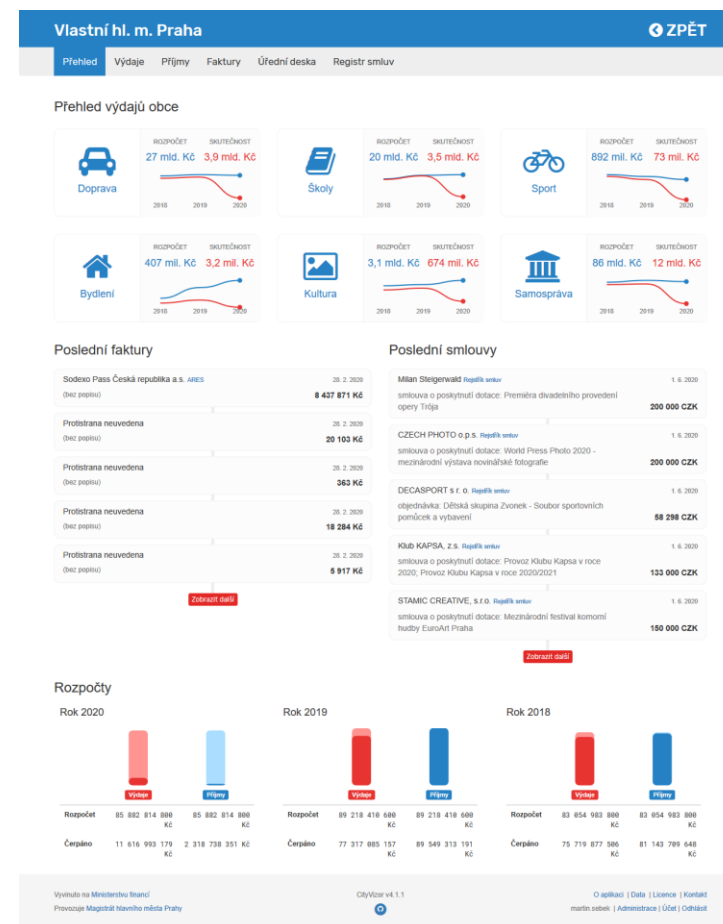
Vlastní hl. m. Praha

ZPĚT

Přehled Výdaje Příjmy Faktury Úřední deska Registr smluv

Přehled výdajů obce

Doprava
ROZPOČET 27 mld. Kč
SKUTEČNOST 3,9 mld. Kč
2018 2019 2020

Školy
ROZPOČET 20 mld. Kč
SKUTEČNOST 3,5 mld. Kč
2018 2019 2020

Sport
ROZPOČET 892 mil. Kč
SKUTEČNOST 73 mil. Kč
2018 2019 2020

Bydlení
ROZPOČET 407 mil. Kč
SKUTEČNOST 3,2 mil. Kč
2018 2019 2020

Kultura
ROZPOČET 3,1 mld. Kč
SKUTEČNOST 674 mil. Kč
2018 2019 2020

Samospráva
ROZPOČET 86 mil. Kč
SKUTEČNOST 12 mil. Kč
2018 2019 2020

Poslední faktury

Sodexo Pass Česká republika a.s. ARES 28. 2. 2020
(bez popisu) 8 437 871 Kč

Protistrana neuvedena 28. 2. 2020
(bez popisu) 20 103 Kč

Protistrana neuvedena 28. 2. 2020
(bez popisu) 363 Kč

Protistrana neuvedena 28. 2. 2020
(bez popisu) 18 284 Kč

Protistrana neuvedena 28. 2. 2020
(bez popisu) 5 917 Kč

Zobrazit další

Poslední smlouvy

Milan Steigerwald Rejstřík smluv 1. 6. 2020
smlouva o poskytnutí dotace: Premiéra divadelního provedení opery Trója 200 000 CZK

CZECH PHOTO o.p.s. Rejstřík smluv 1. 6. 2020
smlouva o poskytnutí dotace: World Press Photo 2020 - mezinárodní výstava novinářské fotografie 200 000 CZK

DECASPORT s r. o. Rejstřík smluv 1. 6. 2020
objednávka: Dětská skupina Zvonek - Soubor sportovních pomůcek a vybavení 58 298 CZK

Klub KAPSA, z.s. Rejstřík smluv 1. 6. 2020
smlouva o poskytnutí dotace: Provoz Klubu Kapsa v roce 2020; Provoz Klubu Kapsa v roce 2020/2021 133 000 CZK

STAMIC CREATIVE, s.r.o. Rejstřík smluv 1. 6. 2020
smlouva o poskytnutí dotace: Mezinárodní festival komorní hudby EuroArt Praha 150 000 CZK

Zobrazit další

Rozpočty

Rok 2020
Výdaje Příjmy
| | | |
|---|---|---|
| Rozpočet | 85 882 814 800 Kč | 85 882 814 800 Kč |
| Čerpáno | 11 616 993 179 Kč | 2 318 738 351 Kč |

Rok 2019
Výdaje Příjmy
| | | |
|---|---|---|
| Rozpočet | 89 218 410 600 Kč | 89 218 410 600 Kč |
| Čerpáno | 77 317 085 157 Kč | 89 549 313 191 Kč |

Rok 2018
Výdaje Příjmy
| | | |
|---|---|---|
| Rozpočet | 83 054 983 800 Kč | 83 054 983 800 Kč |
| Čerpáno | 75 719 877 506 Kč | 81 143 709 648 Kč |

Vyvinuto na Ministerstvu financí
Provozuje Magistrát hlavního města Prahy
CityVizor v4.1.1
O aplikaci | Data | Licence | Kontakt
martin.sebek | Administrace | Účet | Odhlásit